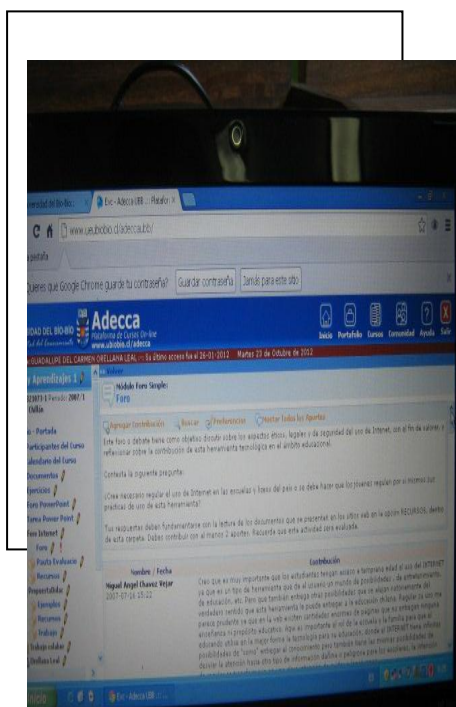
niversidad del Bío-Bío | Esc - Adecca UBB :: Platafo ×

www.ueubiobio.cl/adecca.ubb/

pestaña

¿Quieres que Google Chrome guarde tu contraseña? Guardar contraseña | Jamás para este sitio

IDAD DEL BIO-BIO Adecca Plataforma de Cursos On-line www.ubiobio.cl/adecca

Inicio Portafolio Cursos Comunidad Ayuda Salir

GUADALUPE DEL CARMEN ORELLANA LEAL :: Su último acceso fue el 26-01-2012 Martes 23 de Octubre de 2012

y Aprendizajes 1

Periodo 2007/1

Volver

Módulo Foro Simple: Foro

- Portada
Participantes del Curso
Calendario del Curso
Documentos
Ejercicios
Foro PowerPoint
Tarea Power Point
Foro Internet
Foro
Pauta Evaluación
Recursos
Preguntas
Ejemplos
Recursos
Trabajo
Trabajo colabo
Orellana Leal

Agregar Contribución | Buscar | Preferencias | Mostrar Todos los Aportes

Este foro o debate tiene como objetivo discutir sobre los aspectos éticos, legales y de seguridad del uso de Internet, con el fin de valorar y reflexionar sobre la contribución de esta herramienta tecnológica en el ámbito educacional.

Contesta la siguiente pregunta:

¿Crees necesario regular el uso de Internet en las escuelas y liceos del país o se debe hacer que los jóvenes regulen por sí mismos sus prácticas de uso de esta herramienta?

Tus respuestas deben fundamentarse con la lectura de los documentos que se presentan en los sitios web en la opción RECURSOS, dentro de esta carpeta. Debes contribuir con al menos 2 aportes. Recuerda que esta actividad será evaluada.

Nombre / Fecha | Contribución

Miguel Angel Chavez Vejar 2007-07-16 15:22

Creo que es muy importante que los estudiantes tengan acceso a temprana edad al uso del INTERNET ya que es un tipo de herramienta que de al usuario un mundo de posibilidades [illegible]